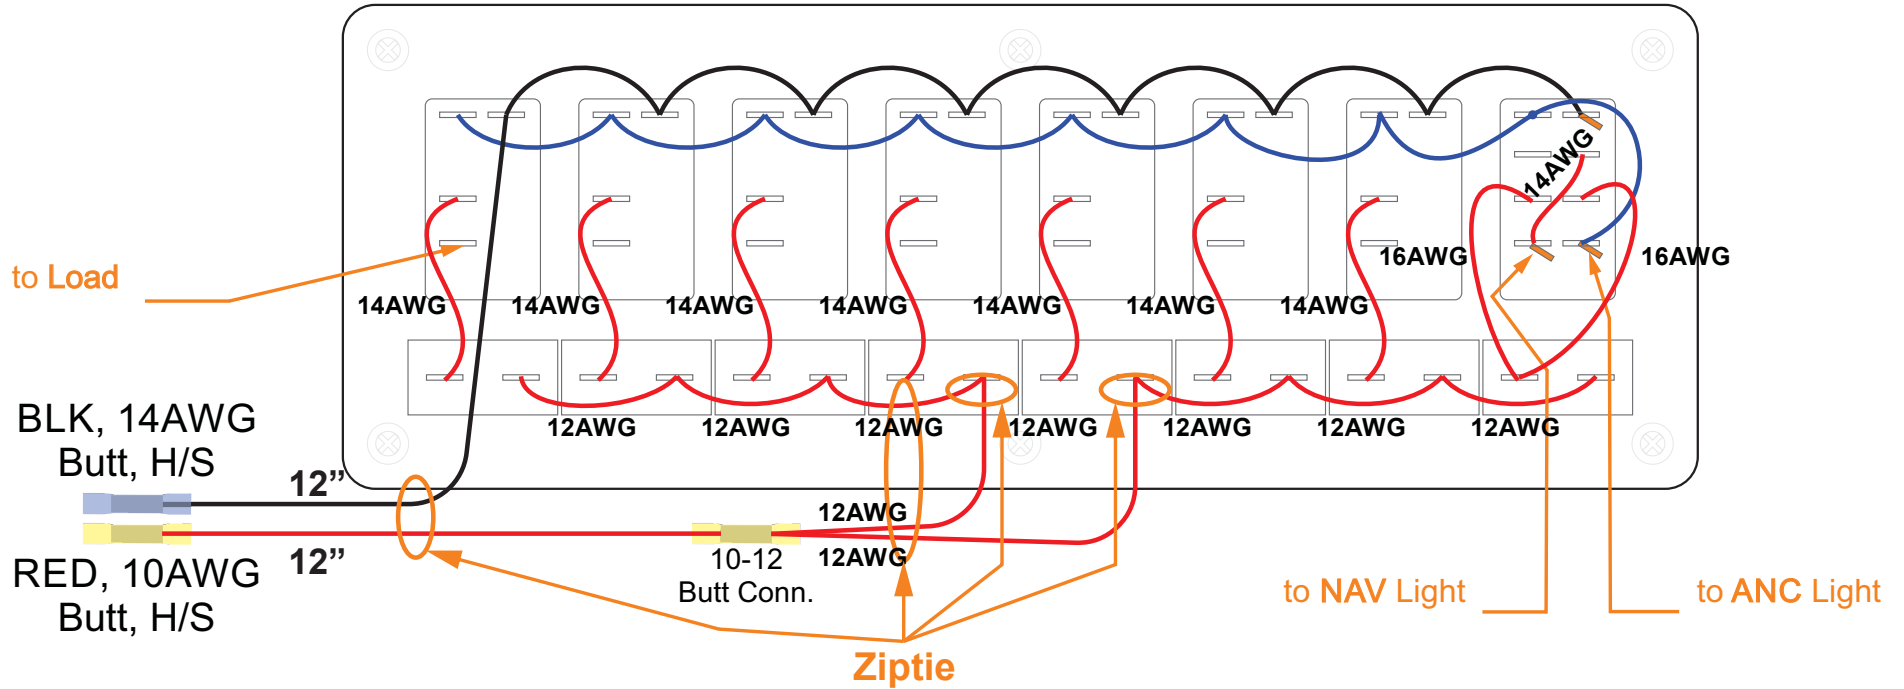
to Load

14AWG 14AWG 14AWG 14AWG 14AWG 14AWG 14AWG

14AWG

16AWG

16AWG

12AWG 12AWG 12AWG 12AWG 12AWG 12AWG 12AWG

BLK, 14AWG
Butt, H/S

12”

RED, 10AWG
Butt, H/S

12”

12AWG

10-12
Butt Conn.

12AWG

to NAV Light

to ANC Light

Ziptie